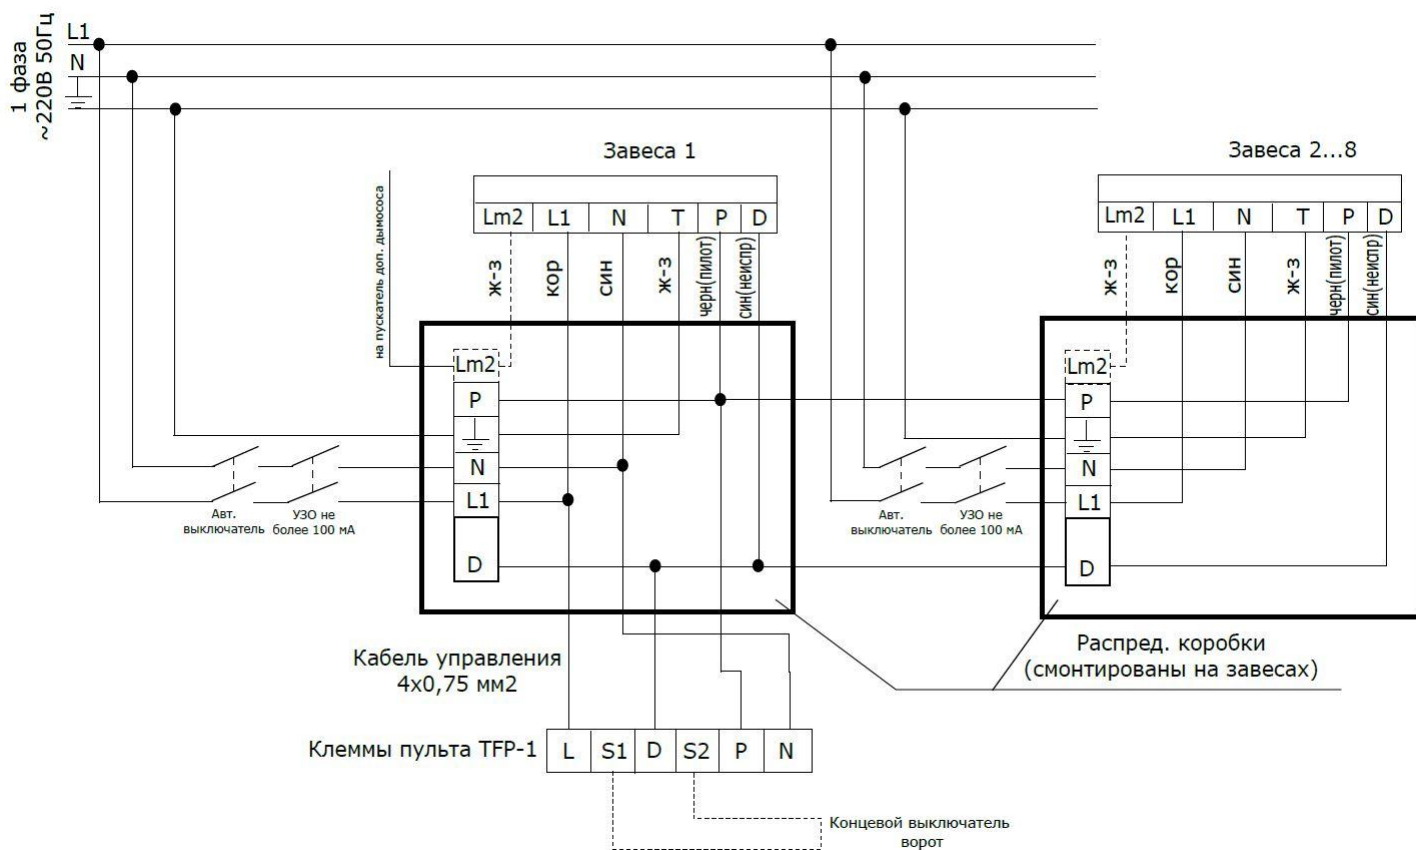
1 фаза
~220В 50Гц

L1
N

Завеса 1

| Lm2 | L1 | N | T | P | D |
|---|---|---|---|---|---|

на пускатель доп. дымососа

ж-з
кор
син
ж-з
черн(пилот)
син(неиспр)

Lm2
P
N
L1
D

Авт. выключатель
УЗО не более 100 мА

Завеса 2...8

| Lm2 | L1 | N | T | P | D |
|---|---|---|---|---|---|

ж-з
кор
син
ж-з
черн(пилот)
син(неиспр)

Lm2
P
N
L1
D

Авт. выключатель
УЗО не более 100 мА

Распред. коробки (смонтированы на завесах)

Кабель управления 4x0,75 мм2

Клеммы пульта TFP-1

| L | S1 | D | S2 | P | N |
|---|---|---|---|---|---|

Концевой выключатель ворот